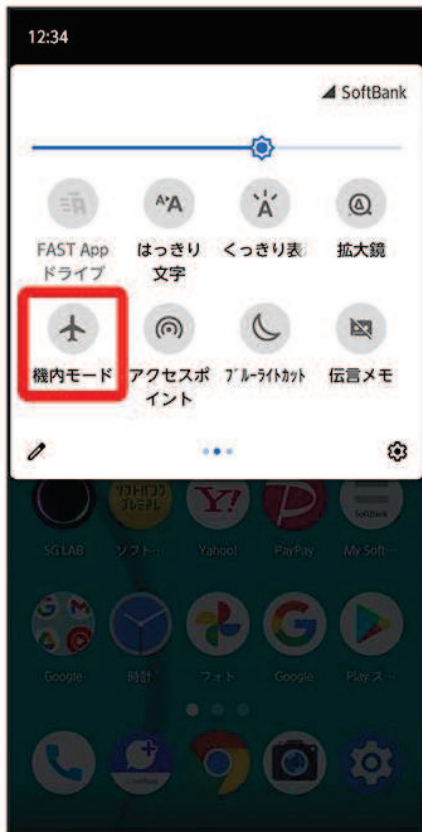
12:34

SoftBank

FAST App ドライブ

はっきり文字

くっきり表

拡大鏡

機内モード

アクセスポイント

ブルーライトカット

伝言メモ

SG LAB

ソフト…

Yahoo!

PayPay

My Soft…

Google

時計

フォト

Google

Play ス…